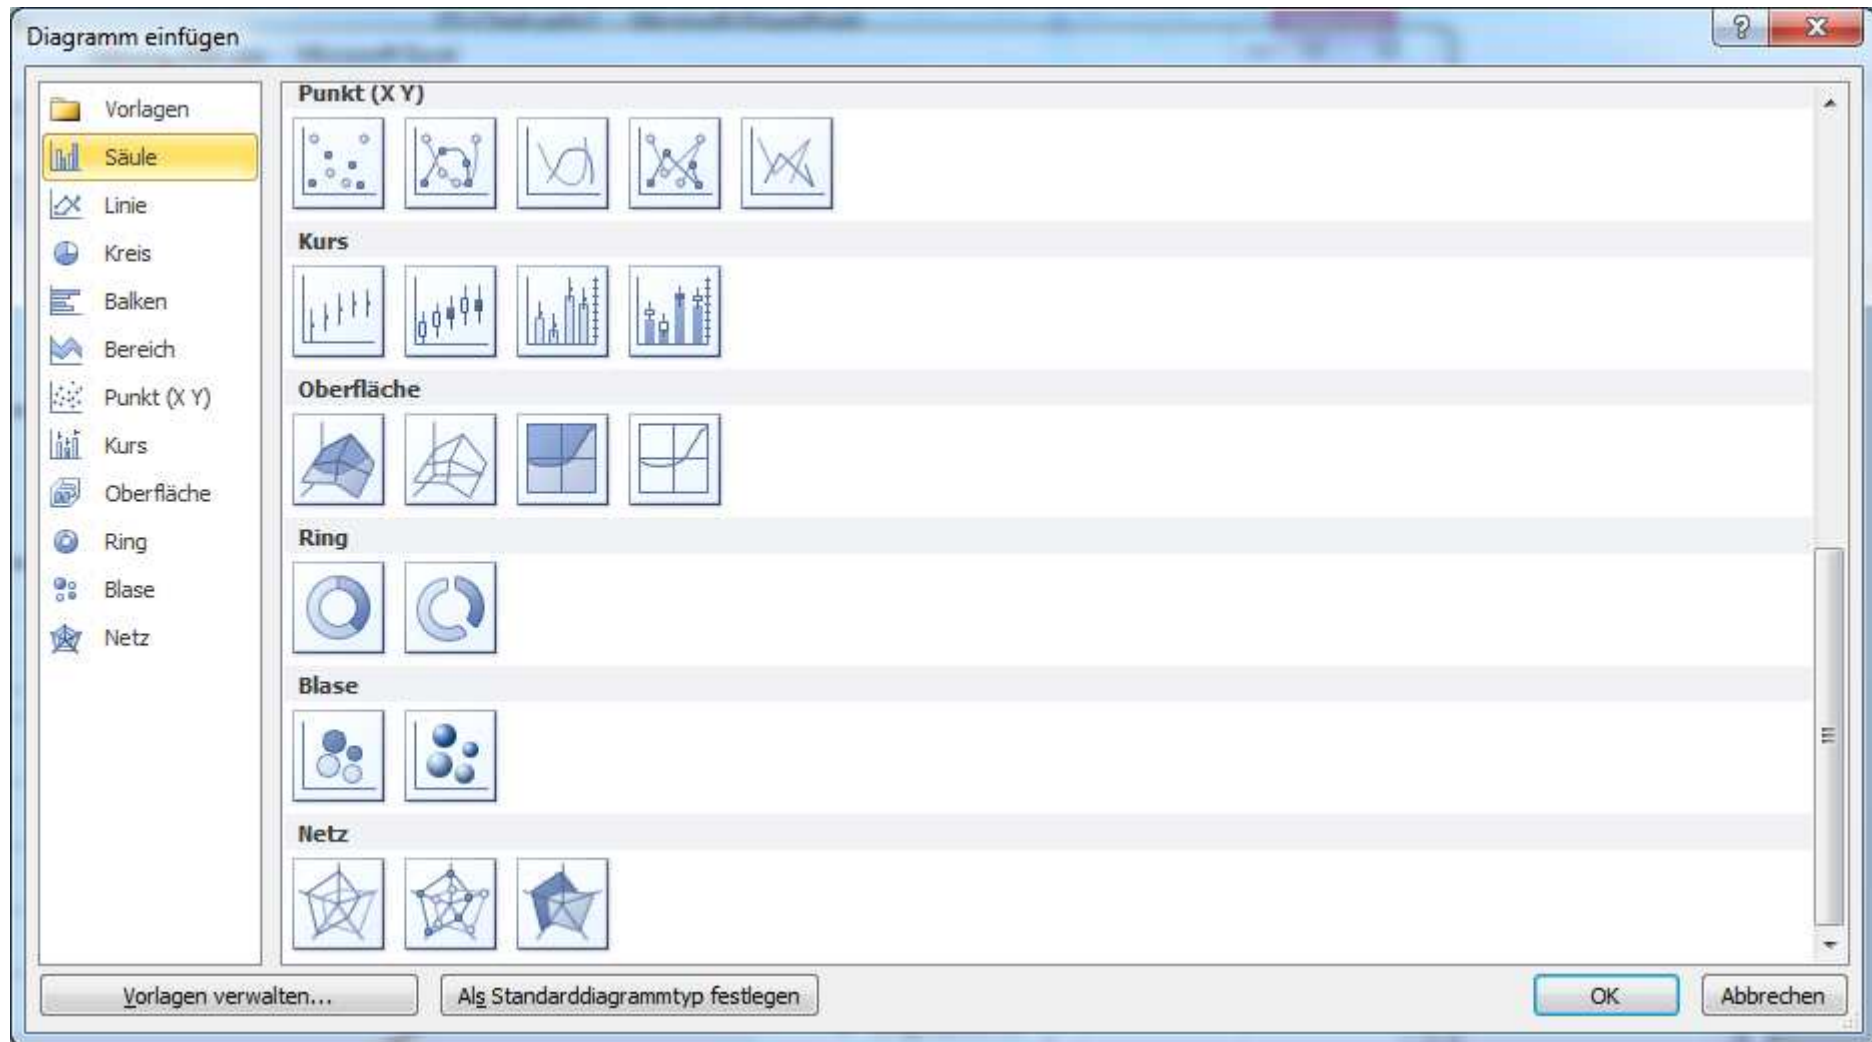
Diagramm einfügen

?

Vorlagen
Säule
Linie
Kreis
Balken
Bereich
Punkt (X Y)
Kurs
Oberfläche
Ring
Blase
Netz

Punkt (X Y)

Kurs

Oberfläche

Ring

Blase

Netz

Vorlagen verwalten...

Als Standarddiagrammtyp festlegen

OK

Abbrechen